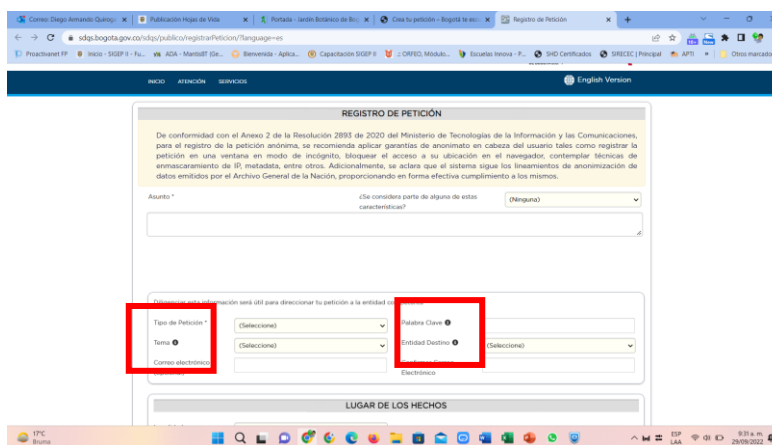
Correo: Diego Armando Quiroga | Publicación Hojas de Vida | Portada - Jardín Botánico de Bog | Crea tu petición – Bogotá te escu | Registro de Petición

sdqs.bogota.gov.co/sdqs/publico/registrarPeticion/?language=es

Proactivanet FP | Inicio - SIGEP II - Fu... | ADA - MantisBT (Ge... | Bienvenida - Aplica... | Capacitación SIGEP II | :: ORFEO, Módulo... | Escuelas Innova - P... | SHD Certificados | SIRECEC | Principal | APTI | Otros marcadores

INICIO ATENCIÓN SERVICIOS

English Version

REGISTRO DE PETICIÓN

De conformidad con el Anexo 2 de la Resolución 2893 de 2020 del Ministerio de Tecnologías de la Información y las Comunicaciones, para el registro de la petición anónima, se recomienda aplicar garantías de anonimato en cabeza del usuario tales como registrar la petición en una ventana en modo de incógnito, bloquear el acceso a su ubicación en el navegador, contemplar técnicas de enmascaramiento de IP, metadata, entre otros. Adicionalmente, se aclara que el sistema sigue los lineamientos de anonimización de datos emitidos por el Archivo General de la Nación, proporcionando en forma efectiva cumplimiento a los mismos.

Asunto *

¿Se considera parte de alguna de estas características?

(Ninguna)

Diligenciar esta información será útil para direccionar tu petición a la entidad co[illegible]

Tipo de Petición *

(Seleccione)

Palabra Clave

Tema

(Seleccione)

Entidad Destino

(Seleccione)

Correo electrónico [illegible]

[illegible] Electrónico

LUGAR DE LOS HECHOS

17°C Bruma

ESP LAA

9:31 a. m. 29/09/2022